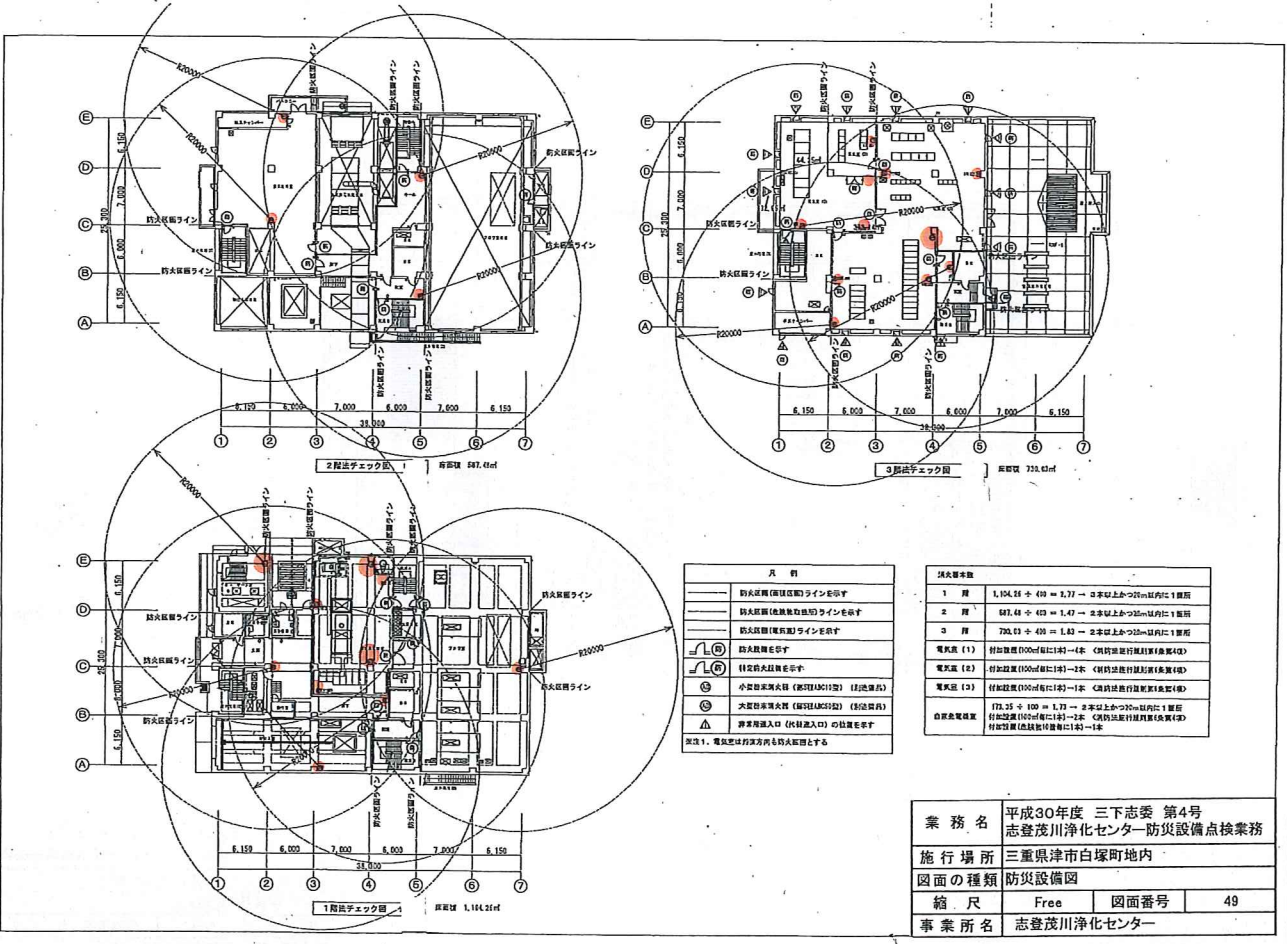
R20000
防火区画ライン
防火区画ライン
防火区画ライン
防火区画ライン
防火区画ライン
防火区画ライン
防火区画ライン
Ⓔ
Ⓓ
Ⓒ
Ⓑ
Ⓐ
6,150
7,000
6,000
6,150
25,300
6,150 6,000 7,000 6,000 7,000 6,150
38,000
① ② ③ ④ ⑤ ⑥ ⑦
2階法チェック図 床面積 587.48㎡

防火区画ライン
防火区画ライン
防火区画ライン
防火区画ライン
防火区画ライン
R20000
R20000
R20000
6,150 6,000 7,000 6,000 7,000 6,150
38,000
① ② ③ ④ ⑤ ⑥ ⑦
3階法チェック図 床面積 730.03㎡

R20000
R20000
防火区画ライン
防火区画ライン
防火区画ライン
防火区画ライン
防火区画ライン
防火区画ライン
防火区画ライン
防火区画ライン
6,150 6,000 7,000 6,000 7,000 6,150
38,000
① ② ③ ④ ⑤ ⑥ ⑦
1階法チェック図 床面積 1,104.26㎡

| 凡 例 | |
|---|---|
| | 防火区画(面積区画)ラインを示す |
| | 防火区画(竪穴区画)ラインを示す |
| | 防火区画(異種用途)ラインを示す |
| | 防火設備を示す |
| | 特定防火設備を示す |
| | 小型消火器 (ABC10型) (設置個所) |
| | 大型消火器 (ABC50型) (設置個所) |
| | 非常用進入口 (代替進入口) の位置を示す |

※注1. 電気室は消火方向も防火区画とする

| 消火器本数 | |
|---|---|
| 1 階 | 1,104.26 ÷ 400 = 2.77 → 3本以上かつ20m以内に1箇所 |
| 2 階 | 587.48 ÷ 400 = 1.47 → 2本以上かつ20m以内に1箇所 |
| 3 階 | 730.03 ÷ 400 = 1.83 → 2本以上かつ20m以内に1箇所 |
| 電気室 (1) | 付加設置(100㎡毎に1本)→1本 |
| 電気室 (2) | 付加設置(100㎡毎に1本)→2本 |
| 電気室 (3) | 付加設置(100㎡毎に1本)→1本 |
| 自家発電設備 | 173.35 ÷ 100 = 1.73 → 2本以上かつ20m以内に1箇所 付加設置(100㎡毎に1本)→2本 付加設置(機械毎に1本)→1本 |

| 業務名 | 平成30年度 三下志委 第4号 志登茂川浄化センター防災設備点検業務 | | |
|---|---|---|---|
| 施行場所 | 三重県津市白塚町地内 | | |
| 図面の種類 | 防災設備図 | | |
| 縮尺 | Free | 図面番号 | 49 |
| 事業所名 | 志登茂川浄化センター | | |